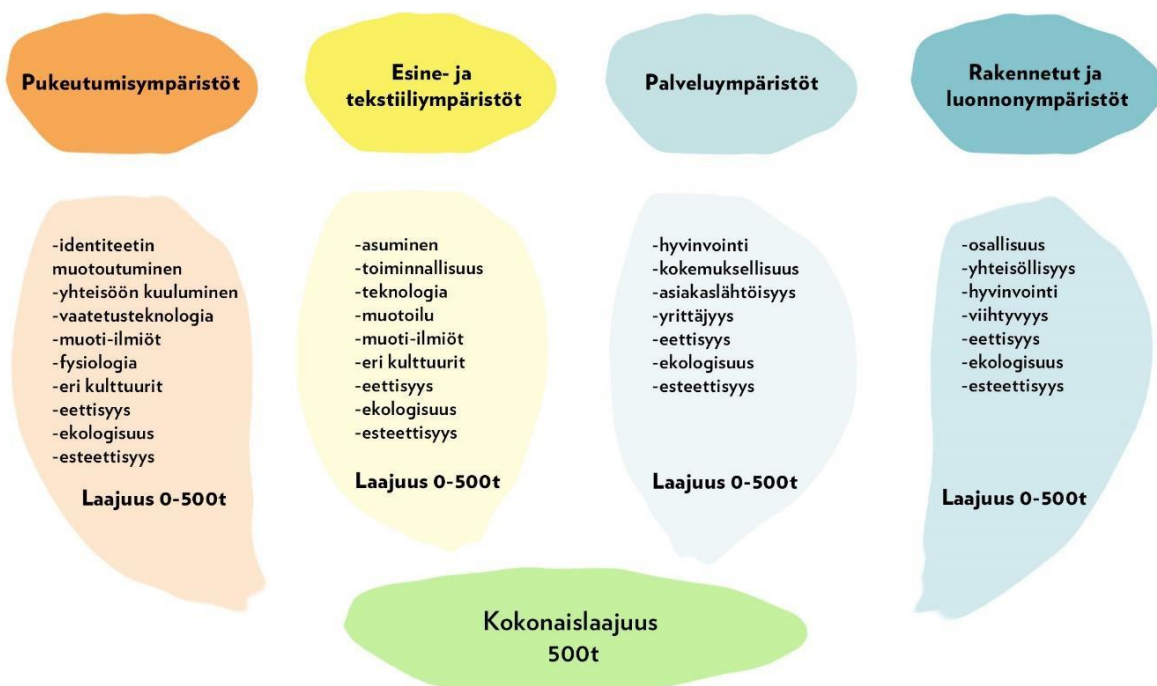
Pukeutumisympäristöt

-identiteetin muotoutuminen
-yhteisöön kuuluminen
-vaatetusteknologia
-muoti-ilmiöt
-fysiologia
-eri kulttuurit
-eettisyys
-ekologisuus
-esteettisyys

Laajuus 0-500t

Esine- ja tekstiiliympäristöt

-asuminen
-toiminnallisuus
-teknologia
-muotoilu
-muoti-ilmiöt
-eri kulttuurit
-eettisyys
-ekologisuus
-esteettisyys

Laajuus 0-500t

Palveluympäristöt

-hyvinvointi
-kokemuksellisuus
-asiakaslähtöisyys
-yrittäjyys
-eettisyys
-ekologisuus
-esteettisyys

Laajuus 0-500t

Rakennetut ja luonnonympäristöt

-osallisuus
-yhteisöllisyys
-hyvinvointi
-viihtyvyys
-eettisyys
-ekologisuus
-esteettisyys

Laajuus 0-500t

Kokonaislaajuus 500t